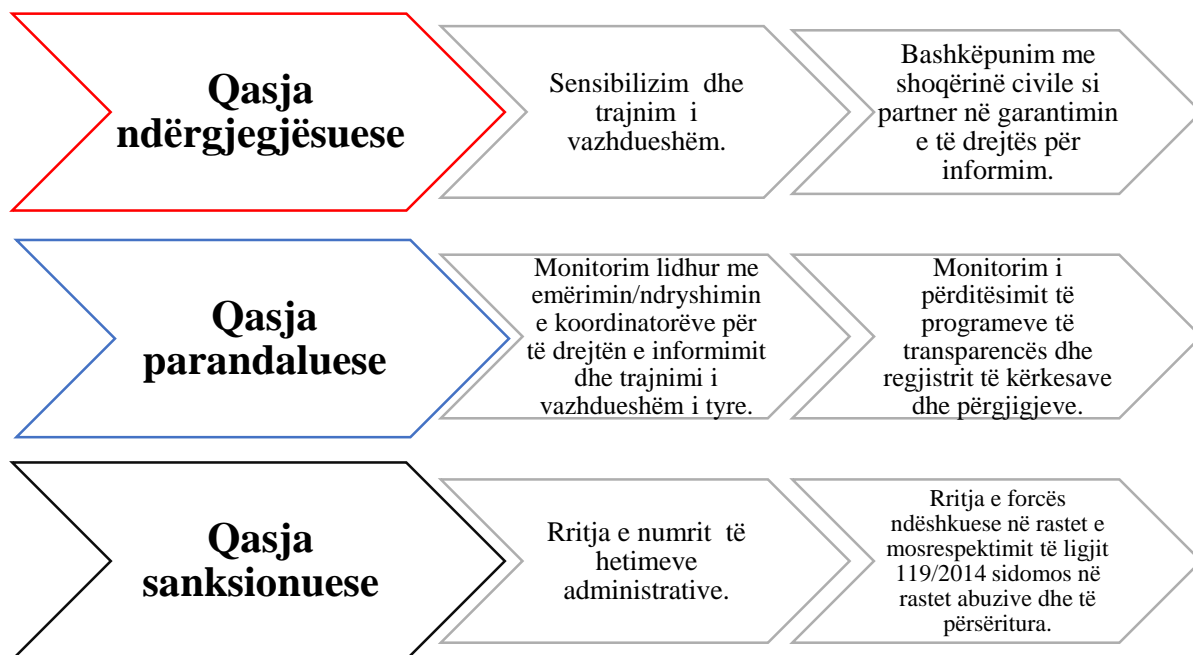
Qasja ndërgjegjësuese

Sensibilizim dhe trajnim i vazhdueshëm.

Bashkëpunim me shoqërinë civile si partner në garantimin e të drejtës për informim.

Qasja parandaluese

Monitorim lidhur me emërimin/ndryshimin e koordinatorëve për të drejtën e informimit dhe trajnimi i vazhdueshëm i tyre.

Monitorim i përditësimit të programeve të transparencës dhe regjistrit të kërkesave dhe përgjigjeve.

Qasja sanksionuese

Rritja e numrit të hetimeve administrative.

Rritja e forcës ndëshkuese në rastet e mosrespektimit të ligjit 119/2014 sidomos në rastet abuzive dhe të përsëritura.